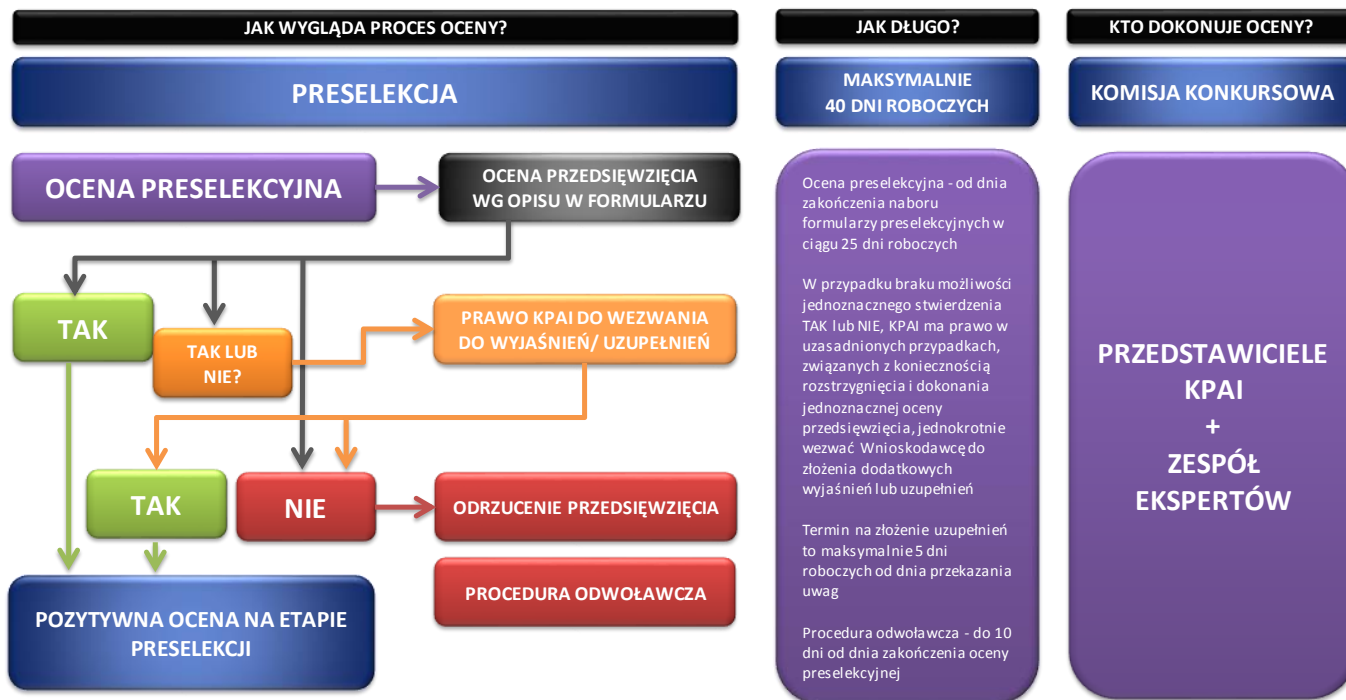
JAK WYGLĄDA PROCES OCENY?

PRESELEKCJA

OCENA PRESELEKCYJNA

OCENA PRZEDSIĘWZIĘCIA WG OPISU W FORMULARZU

TAK

TAK LUB NIE?

PRAWO KPAI DO WEZWANIA DO WYJAŚNIEŃ/ UZUPEŁNIEŃ

TAK

NIE

ODRZUCENIE PRZEDSIĘWZIĘCIA

PROCEDURA ODWOŁAWCZA

POZYTYWNA OCENA NA ETAPIE PRESELEKCJI

JAK DŁUGO?

MAKSYMALNIE 40 DNI ROBOCZYCH

Ocena preselekcyjna - od dnia zakończenia naboru formularzy preselekcyjnych w ciągu 25 dni roboczych

W przypadku braku możliwości jednoznacznego stwierdzenia TAK lub NIE, KPAI ma prawo w uzasadnionych przypadkach, związanych z koniecznością rozstrzygnięcia i dokonania jednoznacznej oceny przedsięwzięcia, jednokrotnie wezwać Wnioskodawcę do złożenia dodatkowych wyjaśnień lub uzupełnień

Termin na złożenie uzupełnień to maksymalnie 5 dni roboczych od dnia przekazania uwag

Procedura odwoławcza - do 10 dni od dnia zakończenia oceny preselekcyjnej

KTO DOKONUJE OCENY?

KOMISJA KONKURSOWA

PRZEDSTAWICIELE KPAI
+
ZESPÓŁ EKSPERTÓW